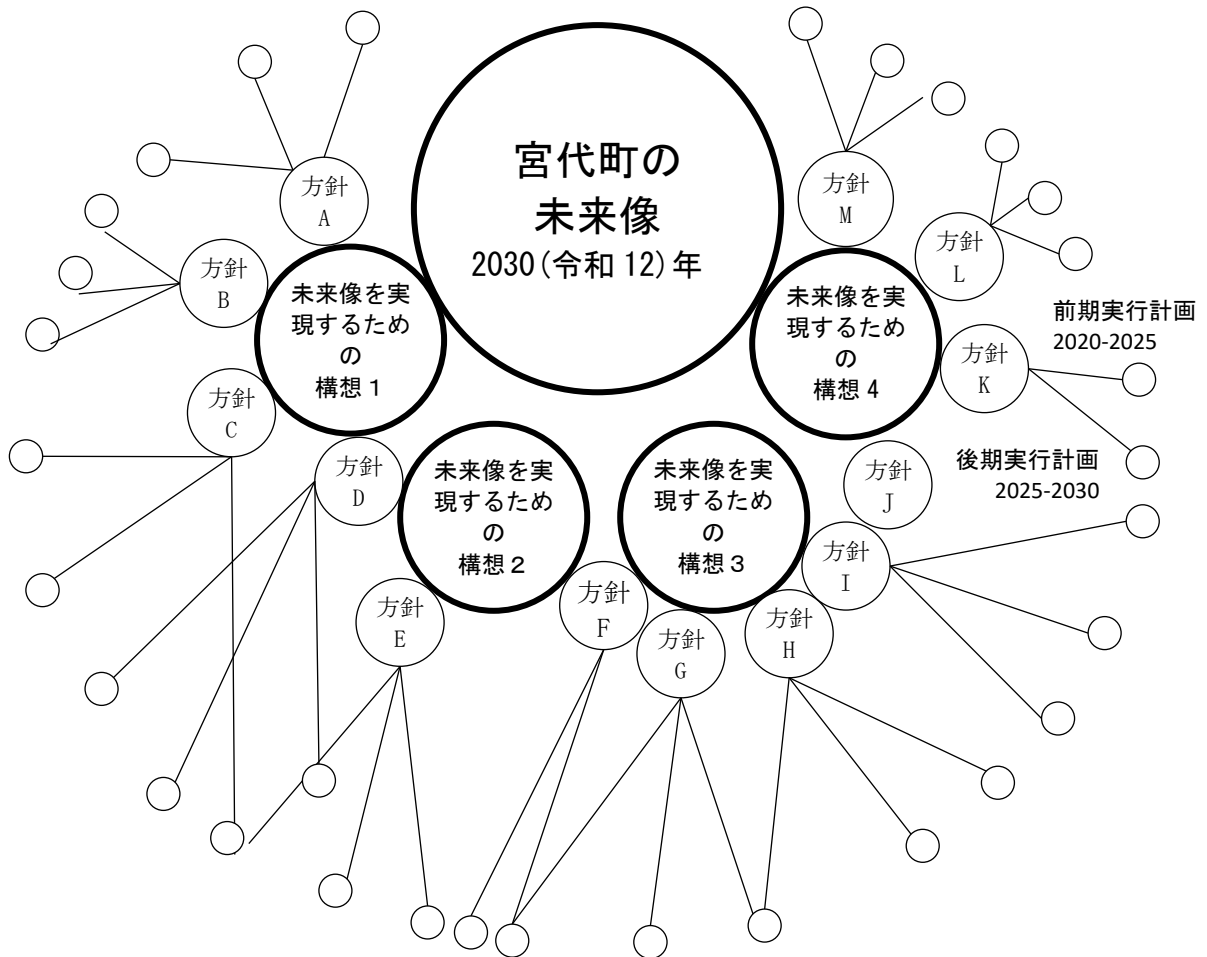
宮代町の
未来像
2030(令和 12)年

未来像を実現するための構想１

未来像を実現するための構想２

未来像を実現するための構想３

未来像を実現するための構想４

方針 A

方針 B

方針 C

方針 D

方針 E

方針 F

方針 G

方針 H

方針 I

方針 J

方針 K

方針 L

方針 M

前期実行計画
2020-2025

後期実行計画
2025-2030